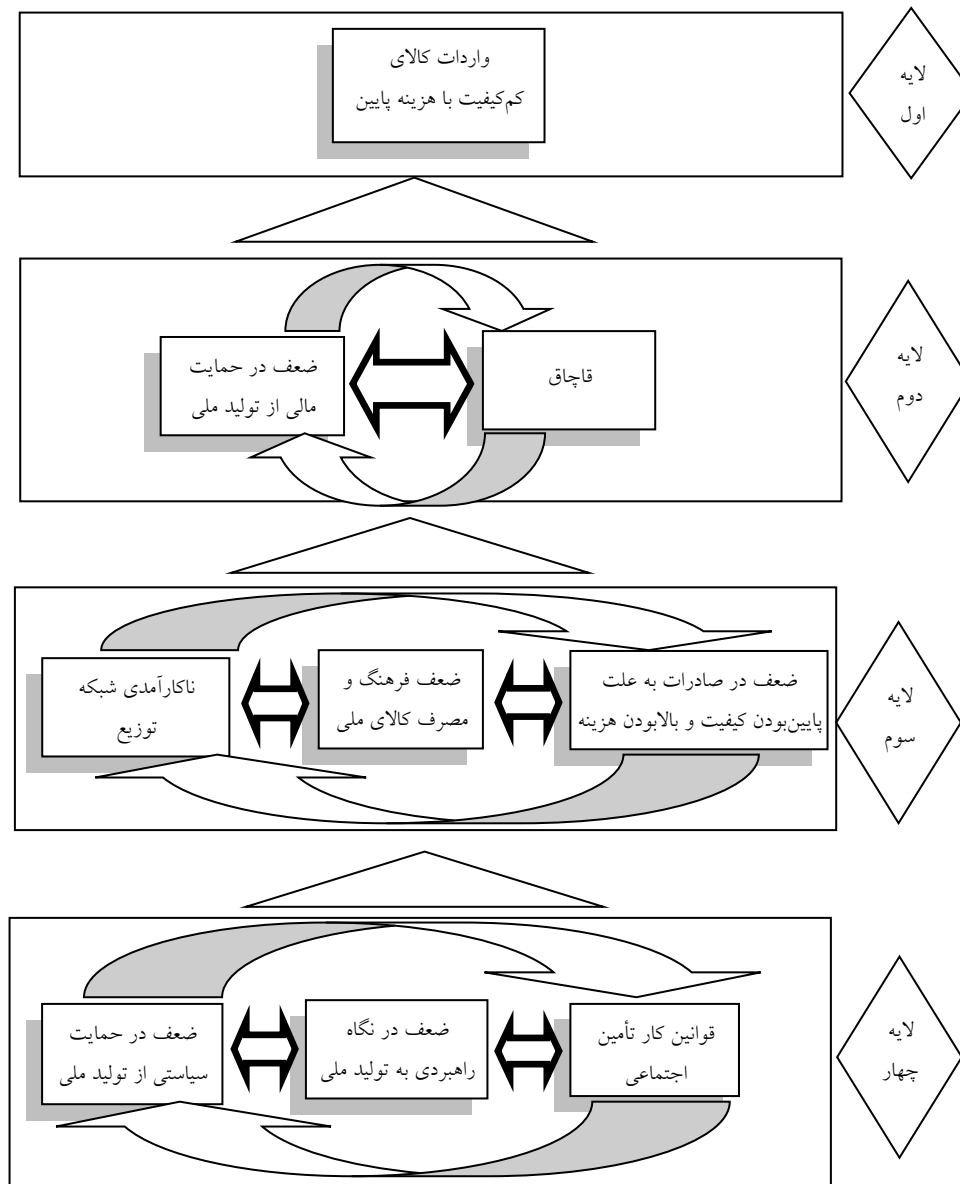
لایه اول

واردات کالای کم‌کیفیت با هزینه پایین

لایه دوم

قاچاق

ضعف در حمایت مالی از تولید ملی

لایه سوم

ضعف در صادرات به علت پایین‌بودن کیفیت و بالابودن هزینه

ضعف فرهنگ و مصرف کالای ملی

ناکارآمدی شبکه توزیع

لایه چهار

قوانین کار تأمین اجتماعی

ضعف در نگاه راهبردی به تولید ملی

ضعف در حمایت سیاستی از تولید ملی